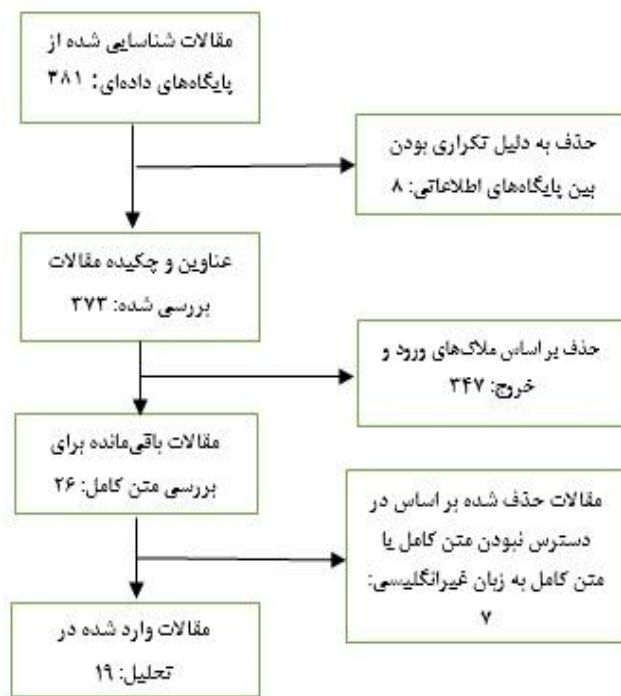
مقالات شناسایی شده از پایگاه‌های داده‌ای: ۳۸۱

حذف به دلیل تکراری بودن بین پایگاه‌های اطلاعاتی: ۸

عناوین و چکیده مقالات بررسی شده: ۳۷۳

حذف بر اساس ملاک‌های ورود و خروج: ۳۴۷

مقالات باقی‌مانده برای بررسی متن کامل: ۲۶

مقالات حذف شده بر اساس در دسترس نبودن متن کامل یا متن کامل به زبان غیرانگلیسی: ۷

مقالات وارد شده در تحلیل: ۱۹